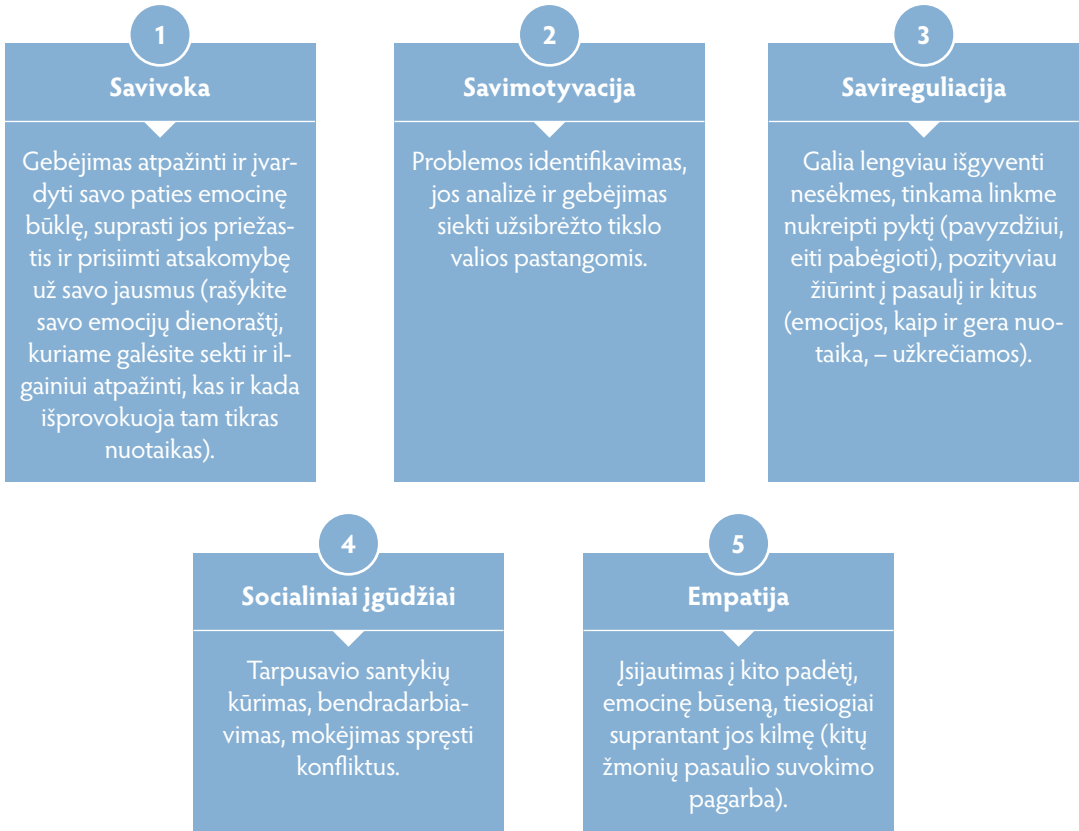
1

Savivoka

Gebėjimas atpažinti ir įvardyti savo paties emocinę būklę, suprasti jos priežastis ir prisiimti atsakomybę už savo jausmus (rašykite savo emocijų dienoraštį, kuriame galėsite sekti ir ilgainiui atpažinti, kas ir kada išprovokuoja tam tikras nuotaikas).

2

Savimotyvacija

Problemos identifikavimas, jos analizė ir gebėjimas siekti užsibrėžto tikslo valios pastangomis.

3

Savireguliacija

Galia lengviau išgyventi nesėkmes, tinkama linkme nukreipti pyktį (pavyzdžiui, eiti pabėgioti), pozityviau žiūrint į pasaulį ir kitus (emocijos, kaip ir gera nuotaika, – užkrečiamos).

4

Socialiniai įgūdžiai

Tarpusavio santykių kūrimas, bendradarbiavimas, mokėjimas spręsti konfliktus.

5

Empatija

Įsijautimas į kito padėtį, emocinę būseną, tiesiogiai suprantant jos kilmę (kitų žmonių pasaulio suvokimo pagarba).